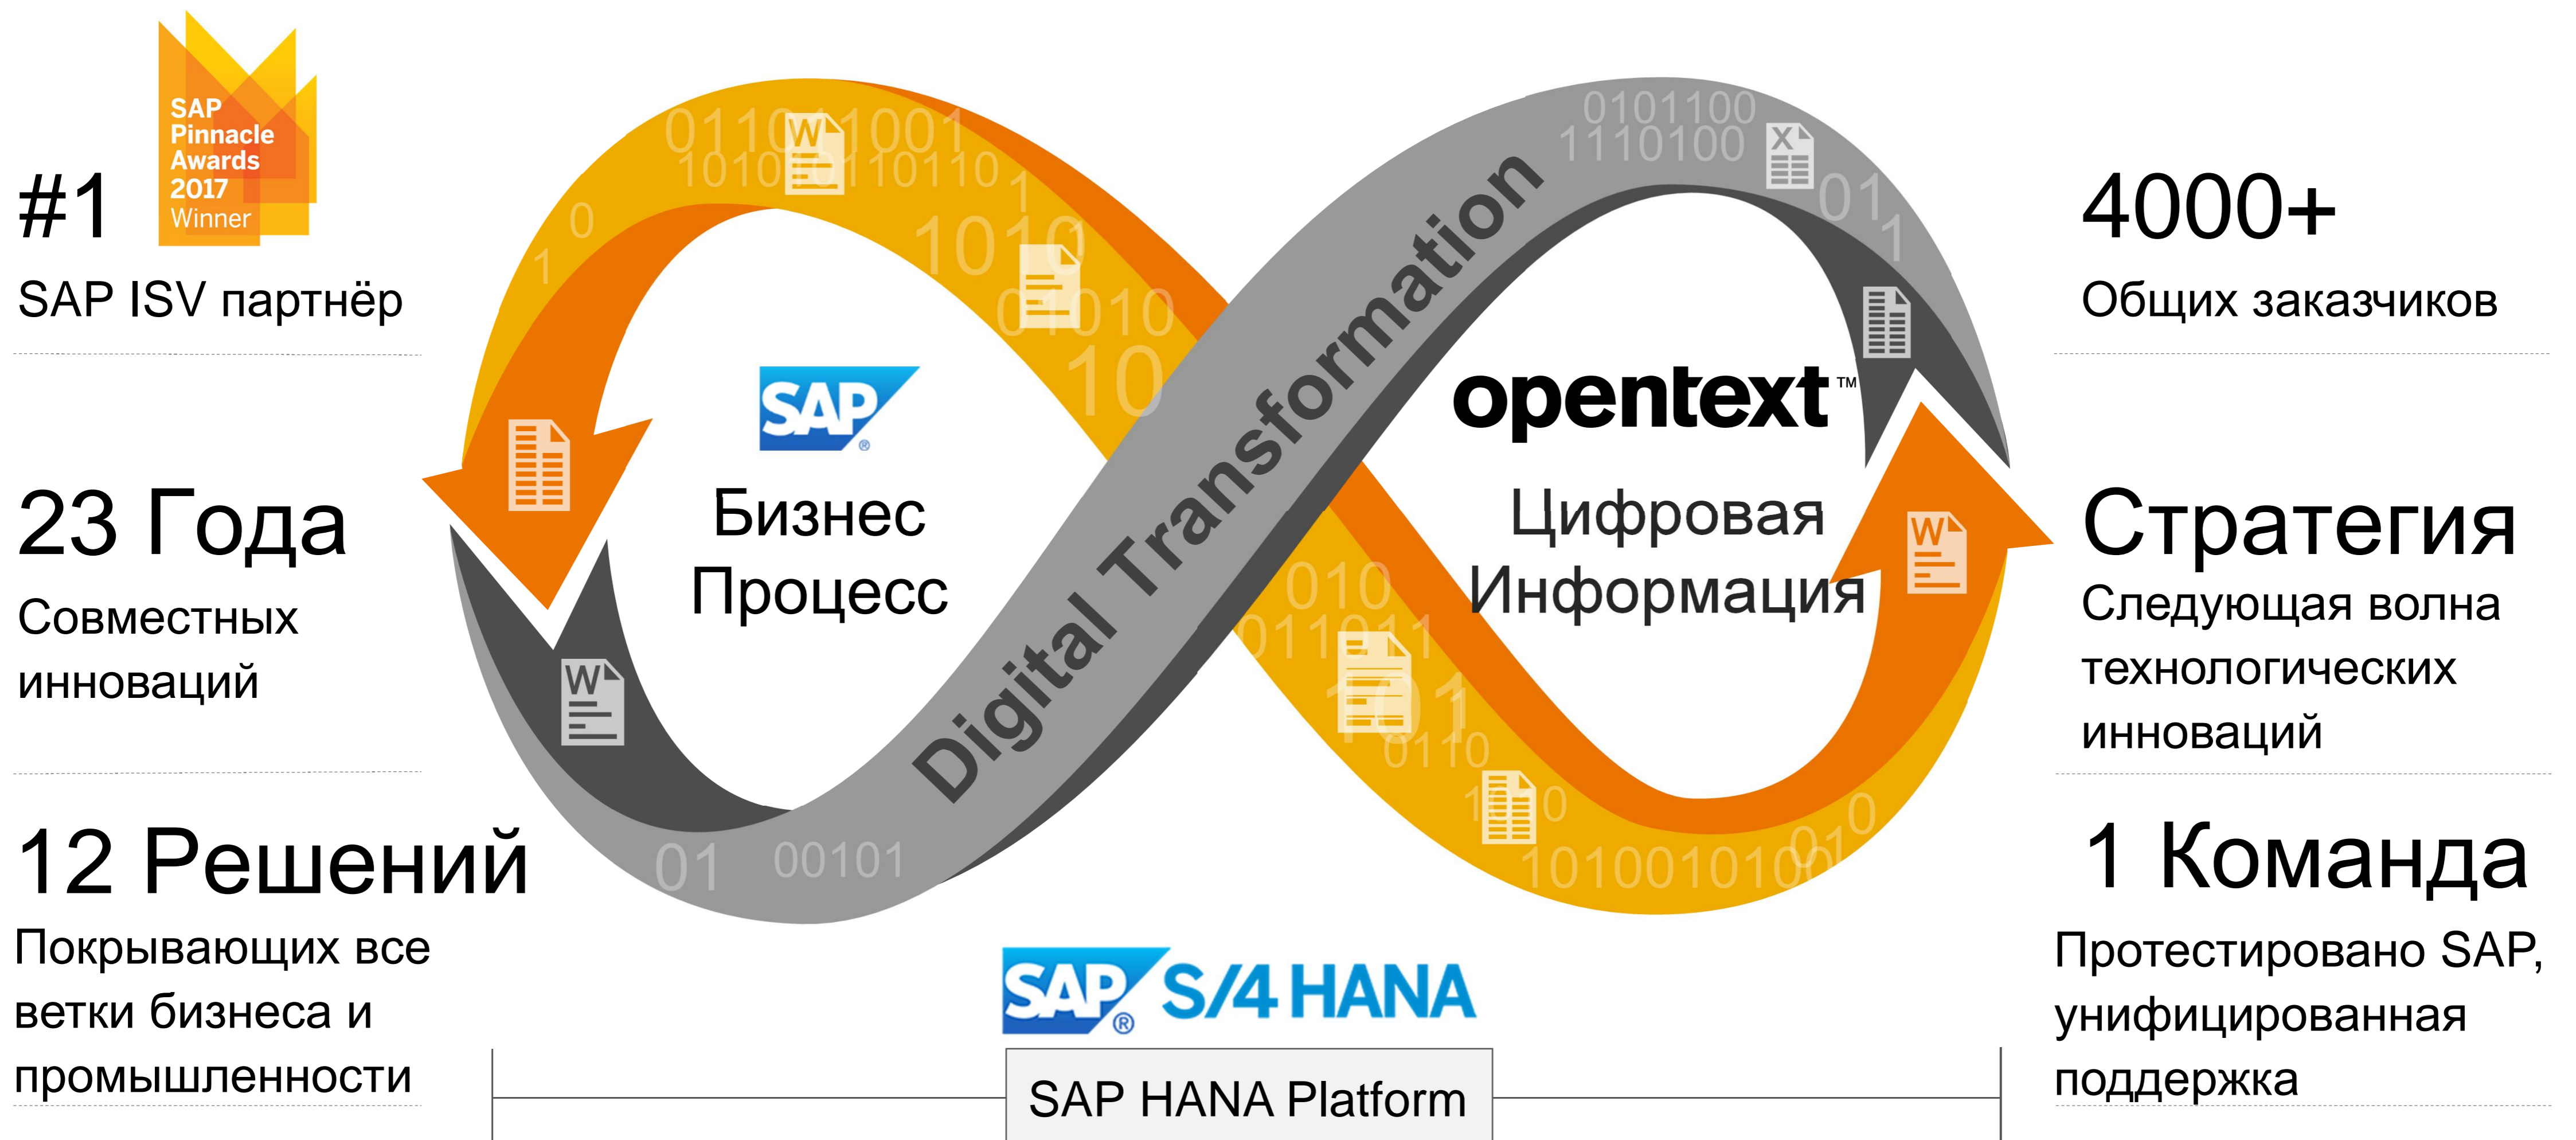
#1

SAP Pinnacle Awards 2017 Winner

SAP ISV партнёр

23 Года

Совместных инноваций

12 Решений

Покрывающих все ветки бизнеса и промышленности

SAP

Бизнес Процесс

Digital Transformation

opentext™

Цифровая Информация

4000+

Общих заказчиков

Стратегия

Следующая волна технологических инноваций

1 Команда

Протестировано SAP, унифицированная поддержка

SAP S/4 HANA

SAP HANA Platform